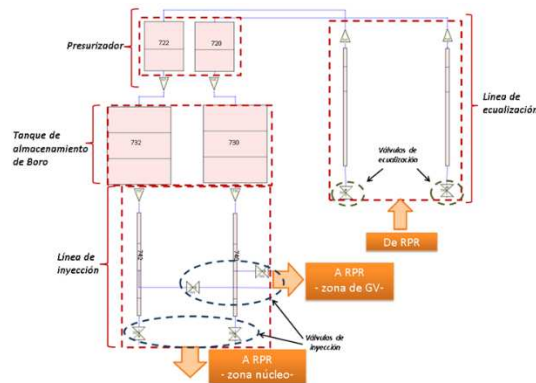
Presurizador

722

720

Línea de ecualización

Tanque de almacenamiento de Boro

732

730

Válvulas de ecualización

De RPR

Línea de inyección

A RPR
- zona de GV-

Válvulas de inyección

A RPR
- zona núcleo-